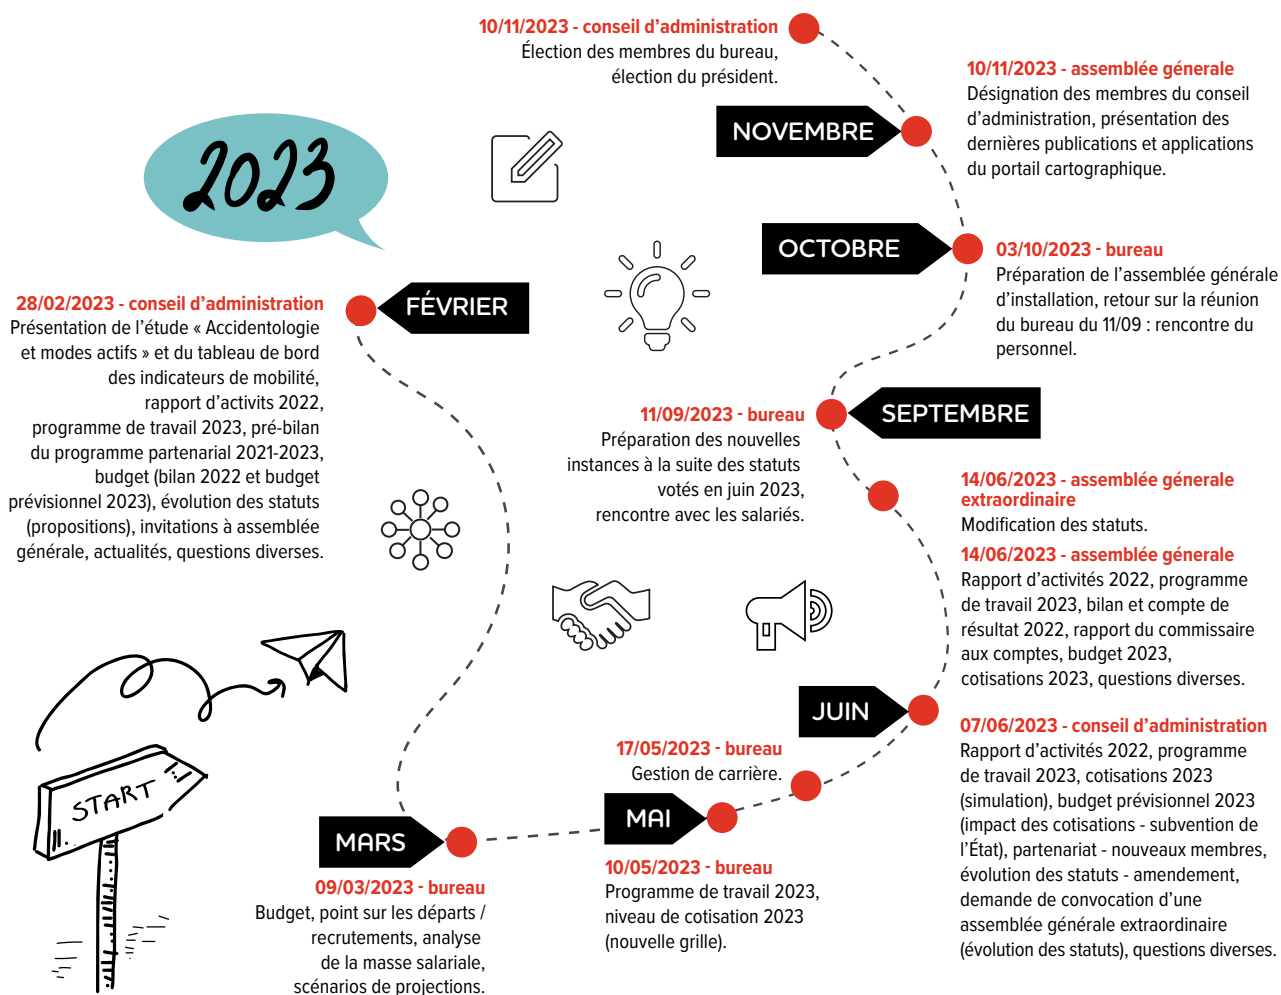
2023

START

28/02/2023 - conseil d'administration
Présentation de l'étude « Accidentologie et modes actifs » et du tableau de bord des indicateurs de mobilité, rapport d'activits 2022, programme de travail 2023, pré-bilan du programme partenarial 2021-2023, budget (bilan 2022 et budget prévisionnel 2023), évolution des statuts (propositions), invitations à assemblée générale, actualités, questions diverses.

FÉVRIER

MARS

09/03/2023 - bureau
Budget, point sur les départs / recrutements, analyse de la masse salariale, scénarios de projections.

MAI

10/05/2023 - bureau
Programme de travail 2023, niveau de cotisation 2023 (nouvelle grille).

17/05/2023 - bureau
Gestion de carrière.

JUIN

07/06/2023 - conseil d'administration
Rapport d'activités 2022, programme de travail 2023, cotisations 2023 (simulation), budget prévisionnel 2023 (impact des cotisations - subvention de l'État), partenariat - nouveaux membres, évolution des statuts - amendement, demande de convocation d'une assemblée générale extraordinaire (évolution des statuts), questions diverses.

14/06/2023 - assemblée génerale
Rapport d'activités 2022, programme de travail 2023, bilan et compte de résultat 2022, rapport du commissaire aux comptes, budget 2023, cotisations 2023, questions diverses.

14/06/2023 - assemblée génerale extraordinaire
Modification des statuts.

SEPTEMBRE

11/09/2023 - bureau
Préparation des nouvelles instances à la suite des statuts votés en juin 2023, rencontre avec les salariés.

OCTOBRE

03/10/2023 - bureau
Préparation de l'assemblée générale d'installation, retour sur la réunion du bureau du 11/09 : rencontre du personnel.

NOVEMBRE

10/11/2023 - assemblée génerale
Désignation des membres du conseil d'administration, présentation des dernières publications et applications du portail cartographique.

10/11/2023 - conseil d'administration
Élection des membres du bureau, élection du président.